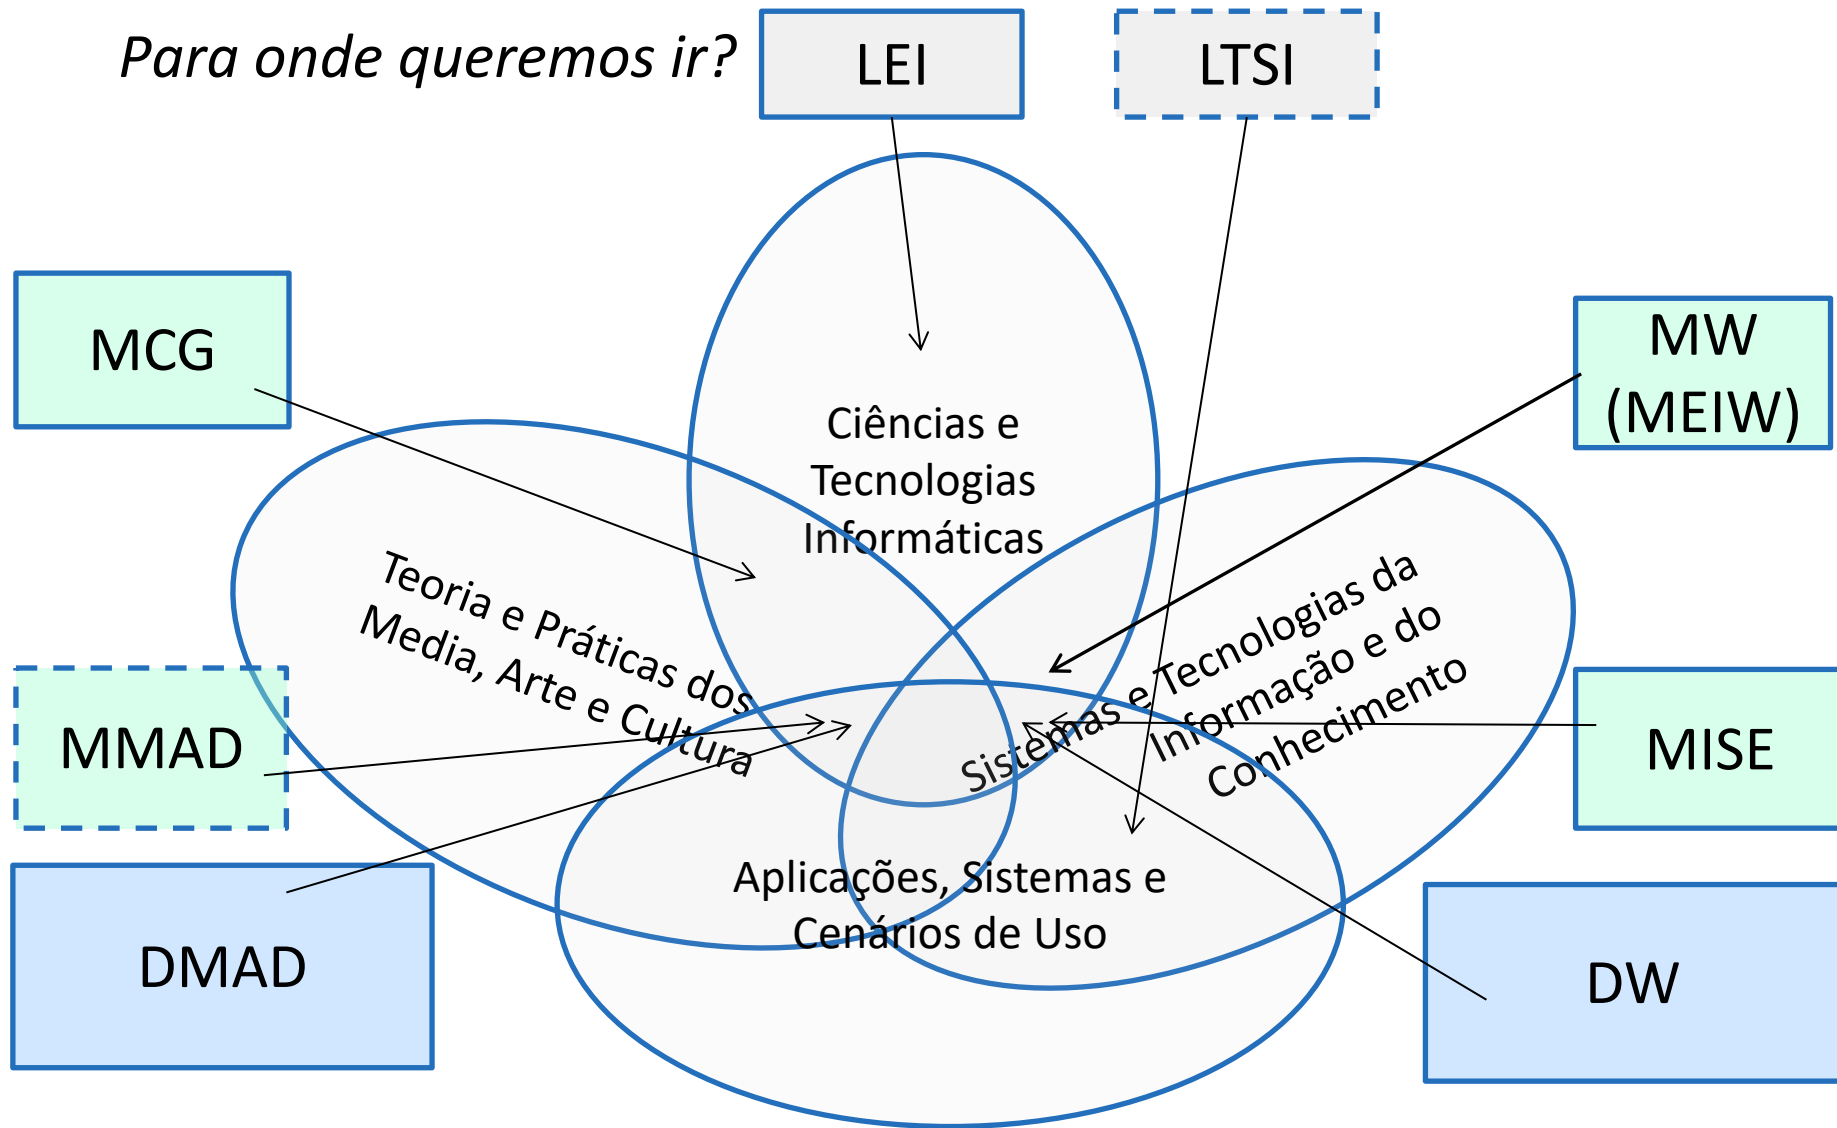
Para onde queremos ir?

LEI

LTSI

MCG

MW (MEIW)

Ciências e Tecnologias Informáticas

Teoria e Práticas dos Media, Arte e Cultura

Sistemas e Tecnologias da Informação e do Conhecimento

MMAD

MISE

Aplicações, Sistemas e Cenários de Uso

DMAD

DW